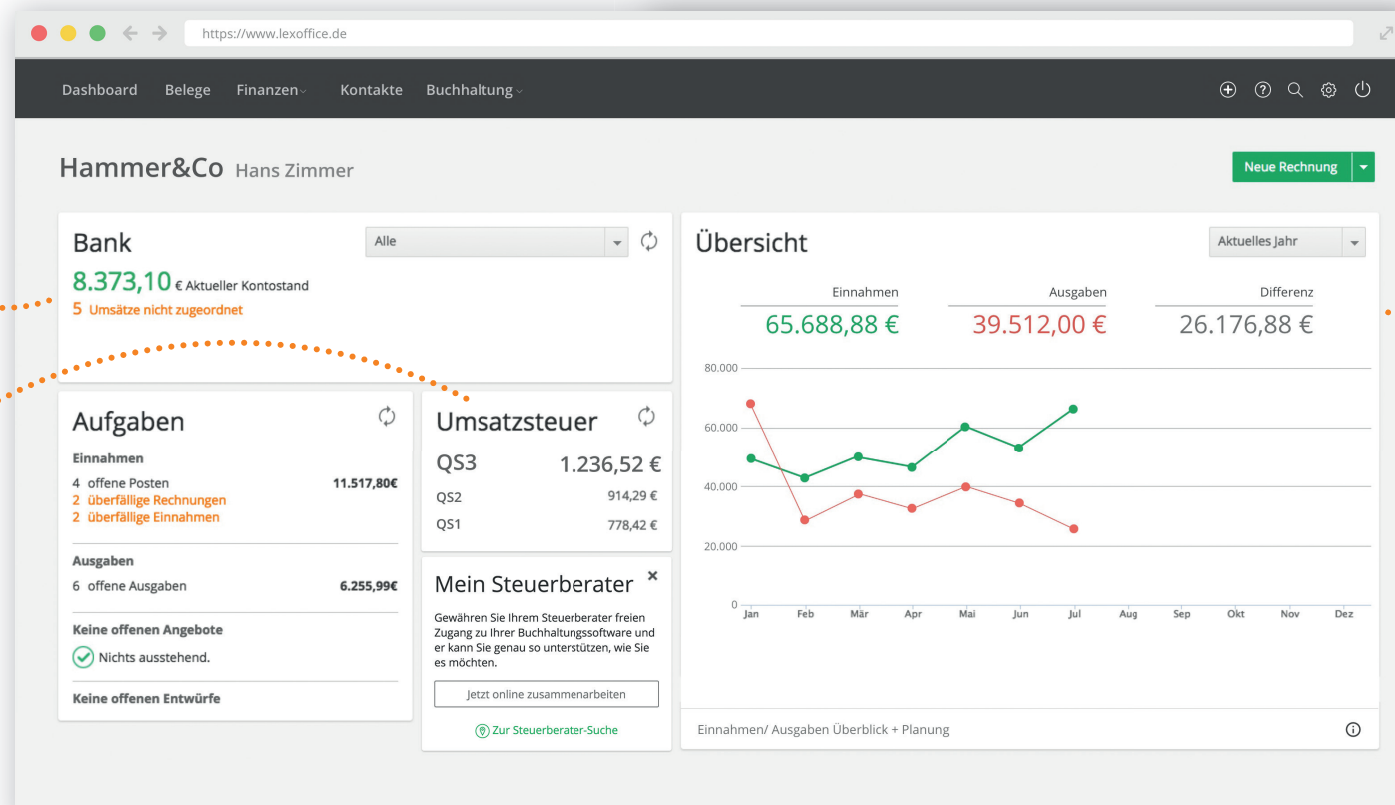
https://www.lexoffice.de

Dashboard Belege Finanzen Kontakte Buchhaltung

Hammer&Co Hans Zimmer

Neue Rechnung

Bank
Alle
8.373,10 € Aktueller Kontostand
5 Umsätze nicht zugeordnet

Übersicht
Aktuelles Jahr

| Einnahmen | Ausgaben | Differenz |
|---|---|---|
| 65.688,88 € | 39.512,00 € | 26.176,88 € |

80.000
60.000
40.000
20.000
0
Jan Feb Mär Apr Mai Jun Jul Aug Sep Okt Nov Dez

Einnahmen/ Ausgaben Überblick + Planung

Aufgaben
Einnahmen
4 offene Posten 11.517,80€
2 überfällige Rechnungen
2 überfällige Einnahmen

Ausgaben
6 offene Ausgaben 6.255,99€

Keine offenen Angebote
Nichts ausstehend.

Keine offenen Entwürfe

Umsatzsteuer
QS3 1.236,52 €
QS2 914,29 €
QS1 778,42 €

Mein Steuerberater
Gewähren Sie Ihrem Steuerberater freien Zugang zu Ihrer Buchhaltungssoftware und er kann Sie genau so unterstützen, wie Sie es möchten.
Jetzt online zusammenarbeiten
Zur Steuerberater-Suche